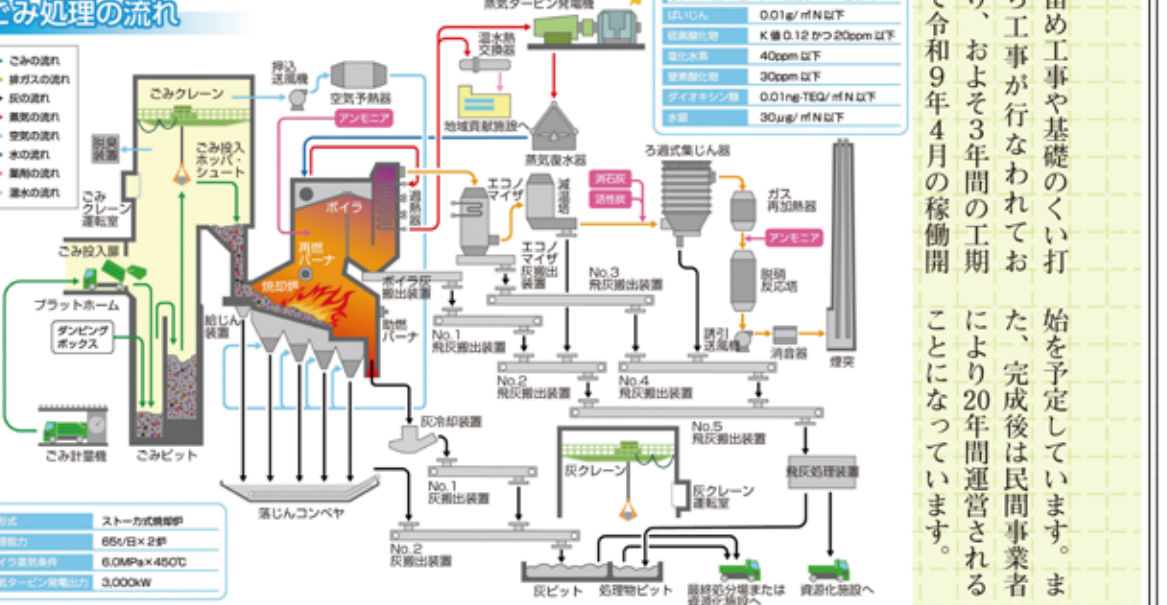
ごみ処理の流れ

ごみの流れ
排ガスの流れ
灰の流れ
蒸気の流れ
空気の流れ
水の流れ
薬剤の流れ
温水の流れ

ごみクレーン
脱臭装置
ごみ投入ホッパ・シュート
ごみクレーン運転室
ごみ投入扉
プラットホーム
ダンピングボックス
ごみ計量機
ごみピット
押込送風機
空気予熱器
アンモニア
ボイラ
再燃バーナ
焼却炉
給じん装置
助燃バーナ
過熱器
ボイラ灰搬出装置
温水熱交換器
地域貢献施設へ
蒸気タービン発電機
蒸気復水器
エコノマイザ
減温塔
エコノマイザ灰搬出装置
消石灰
活性炭
ろ過式集じん器
ガス再加熱器
アンモニア
脱硝反応塔
誘引送風機
消音器
煙突
No.3 飛灰搬出装置
No.1 飛灰搬出装置
No.2 飛灰搬出装置
No.4 飛灰搬出装置
No.5 飛灰搬出装置
飛灰処理装置
灰冷却装置
No.1 灰搬出装置
No.2 灰搬出装置
落じんコンベヤ
灰クレーン
灰クレーン運転室
灰ピット
処理物ピット
最終処分場または資源化施設へ
資源化施設へ

| ばいじん | 0.01g/㎥N以下 |
|---|---|
| 硫黄酸化物 | K値0.12かつ20ppm以下 |
| 塩化水素 | 40ppm以下 |
| 窒素酸化物 | 30ppm以下 |
| ダイオキシン類 | 0.01ng-TEQ/㎥N以下 |
| 水銀 | 30μg/㎥N以下 |

| 形式 | ストーカ式焼却炉 |
|---|---|
| 処理能力 | 65t/日×2炉 |
| ボイラ蒸気条件 | 6.0MPa×450℃ |
| 蒸気タービン発電出力 | 3,000kW |

留め工事や基礎のくい打ち工事が行なわれており、およそ3年間の工期で令和9年4月の稼働開始を予定しています。また、完成後は民間事業者により20年間運営されることになっています。